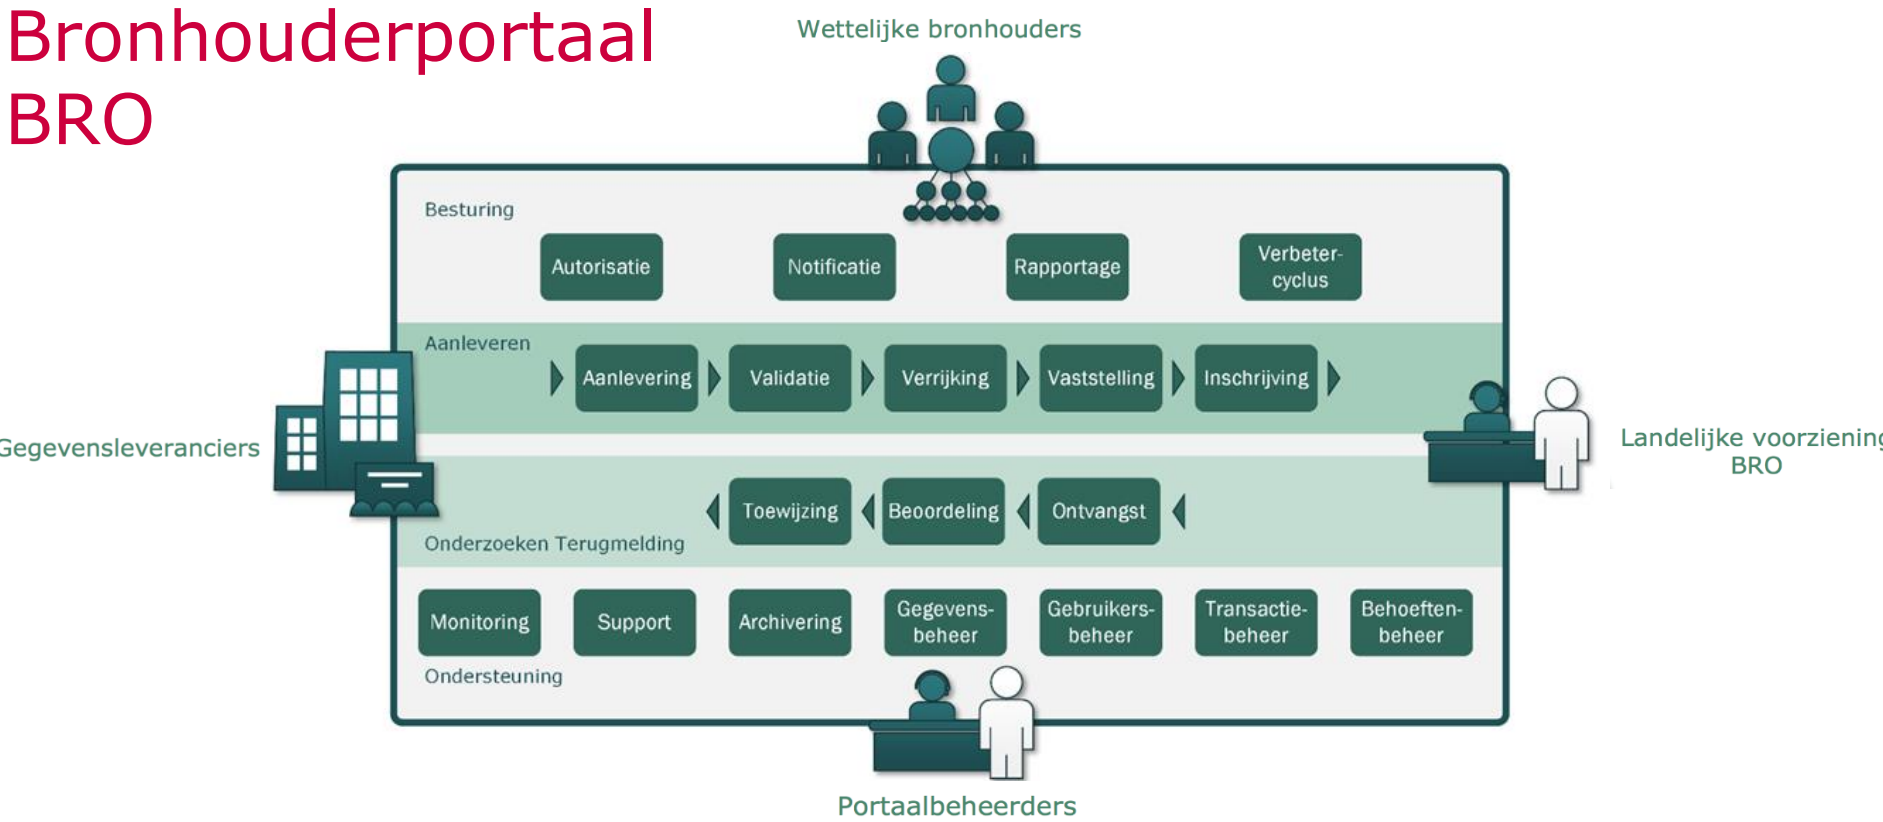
Bronhouderportaal
BRO

Wettelijke bronhouders

Besturing

Autorisatie

Notificatie

Rapportage

Verbeter-cyclus

Aanleveren

Aanlevering

Validatie

Verrijking

Vaststelling

Inschrijving

Gegevensleveranciers

Landelijke voorziening BRO

Toewijzing

Beoordeling

Ontvangst

Onderzoeken Terugmelding

Monitoring

Support

Archivering

Gegevens-beheer

Gebruikers-beheer

Transactie-beheer

Behoeften-beheer

Ondersteuning

Portaalbeheerders